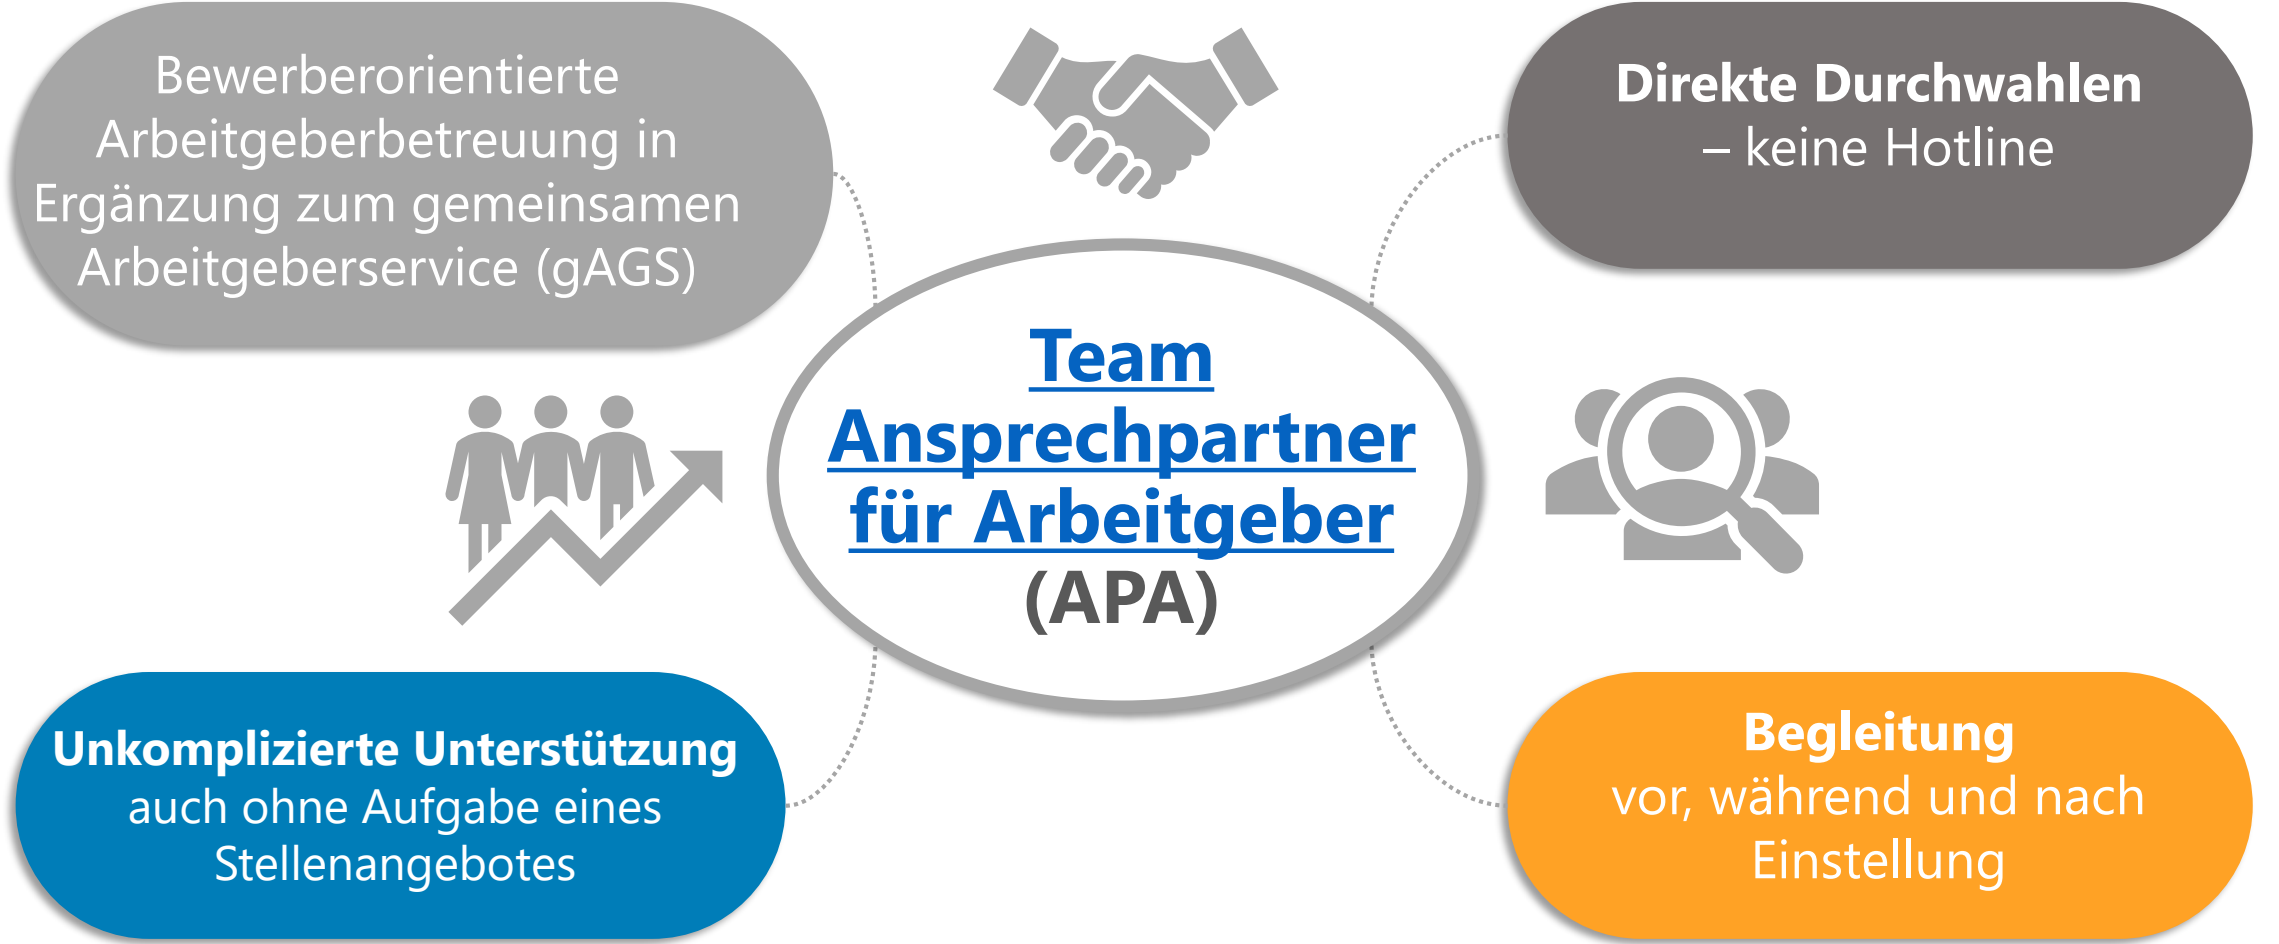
Bewerberorientierte Arbeitgeberbetreuung in Ergänzung zum gemeinsamen Arbeitgeberservice (gAGS)

Direkte Durchwahlen – keine Hotline

Team Ansprechpartner für Arbeitgeber (APA)

Unkomplizierte Unterstützung auch ohne Aufgabe eines Stellenangebotes

Begleitung vor, während und nach Einstellung